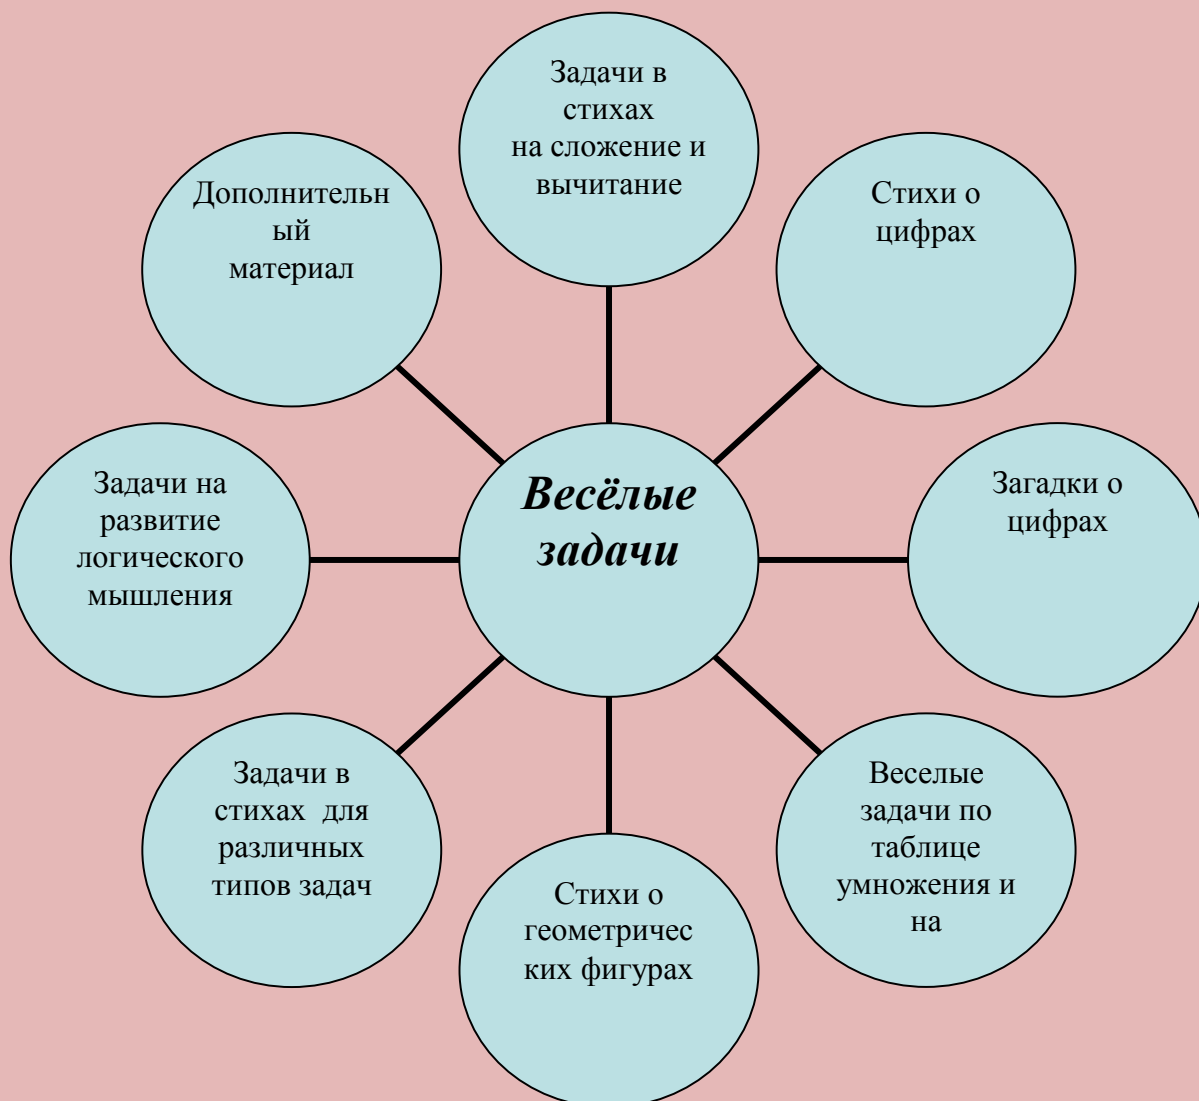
Весёлые задачи

Задачи в стихах на сложение и вычитание

Стихи о цифрах

Загадки о цифрах

Веселые задачи по таблице умножения и на

Стихи о геометрических фигурах

Задачи в стихах для различных типов задач

Задачи на развитие логического мышления

Дополнительный материал